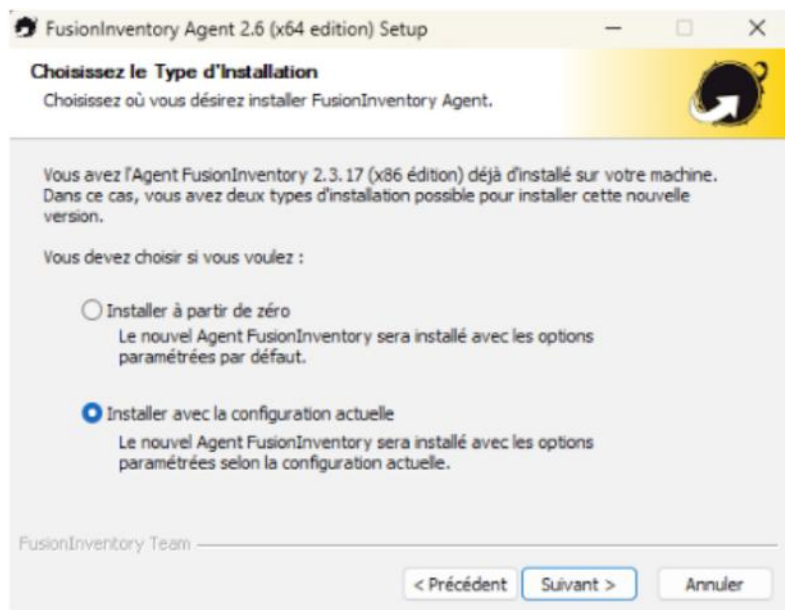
FusionInventory Agent 2.6 (x64 edition) Setup

Choisissez le Type d'Installation

Choisissez où vous désirez installer FusionInventory Agent.

Vous avez l'Agent FusionInventory 2.3.17 (x86 édition) déjà d'installé sur votre machine. Dans ce cas, vous avez deux types d'installation possible pour installer cette nouvelle version.

Vous devez choisir si vous voulez :

Installer à partir de zéro
Le nouvel Agent FusionInventory sera installé avec les options paramétrées par défaut.

Installer avec la configuration actuelle
Le nouvel Agent FusionInventory sera installé avec les options paramétrées selon la configuration actuelle.

FusionInventory Team

< Précédent | Suivant > | Annuler